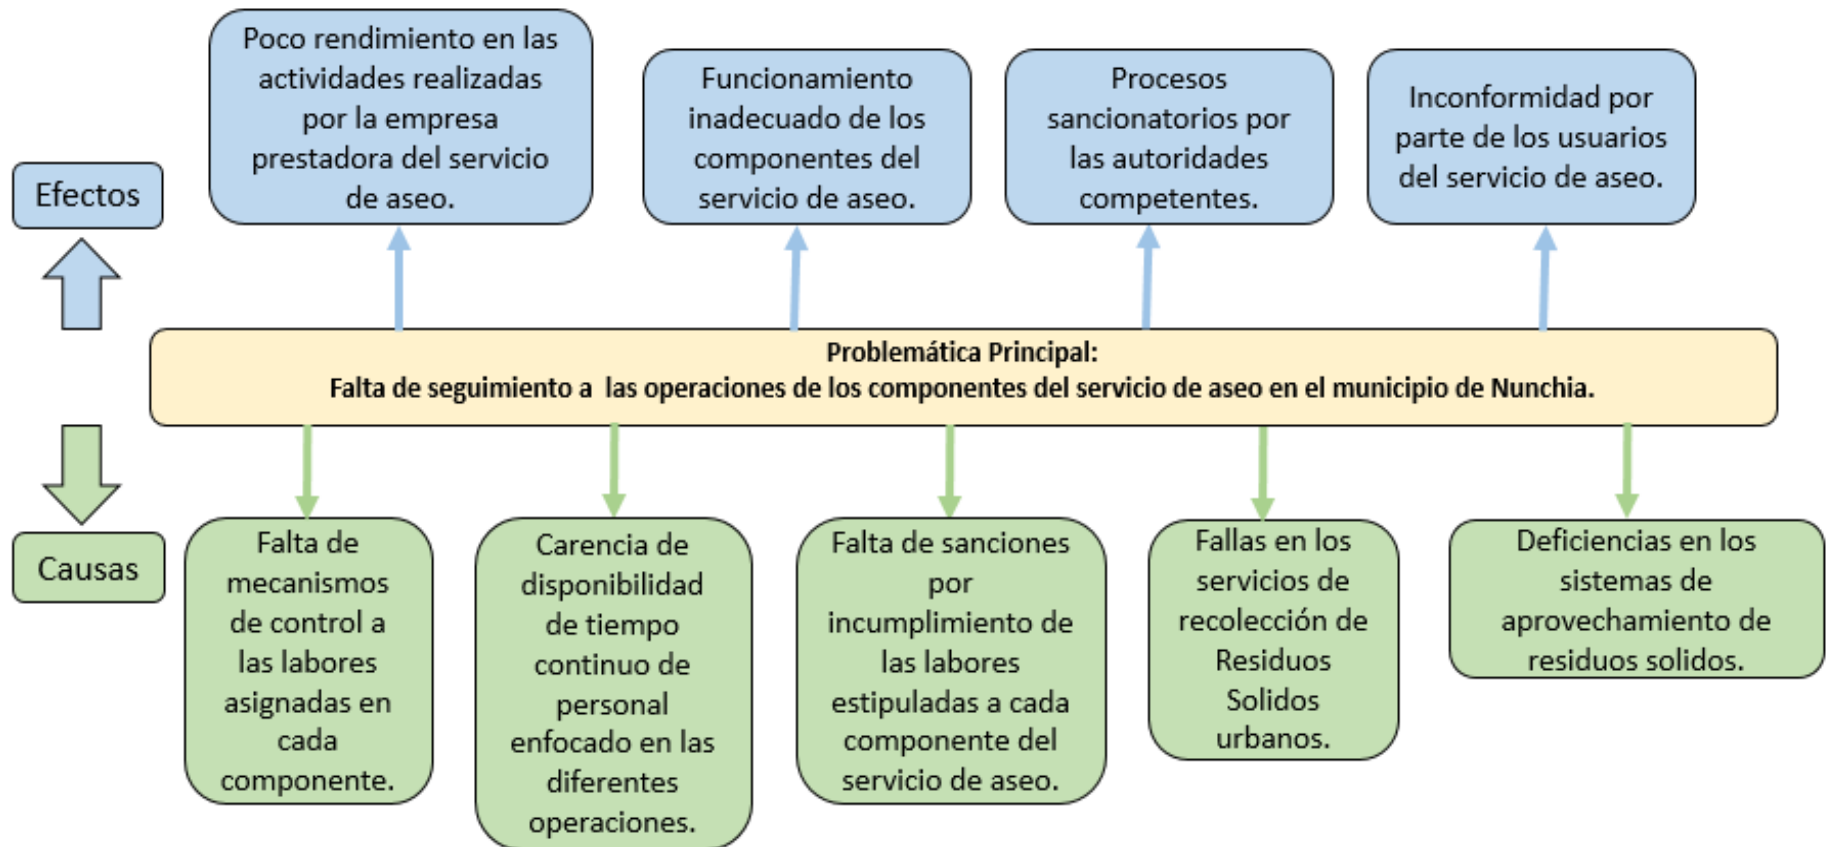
Efectos

Poco rendimiento en las actividades realizadas por la empresa prestadora del servicio de aseo.

Funcionamiento inadecuado de los componentes del servicio de aseo.

Procesos sancionatorios por las autoridades competentes.

Inconformidad por parte de los usuarios del servicio de aseo.

**Problemática Principal:**
**Falta de seguimiento a las operaciones de los componentes del servicio de aseo en el municipio de Nunchia.**

Causas

Falta de mecanismos de control a las labores asignadas en cada componente.

Carencia de disponibilidad de tiempo continuo de personal enfocado en las diferentes operaciones.

Falta de sanciones por incumplimiento de las labores estipuladas a cada componente del servicio de aseo.

Fallas en los servicios de recolección de Residuos Solidos urbanos.

Deficiencias en los sistemas de aprovechamiento de residuos solidos.